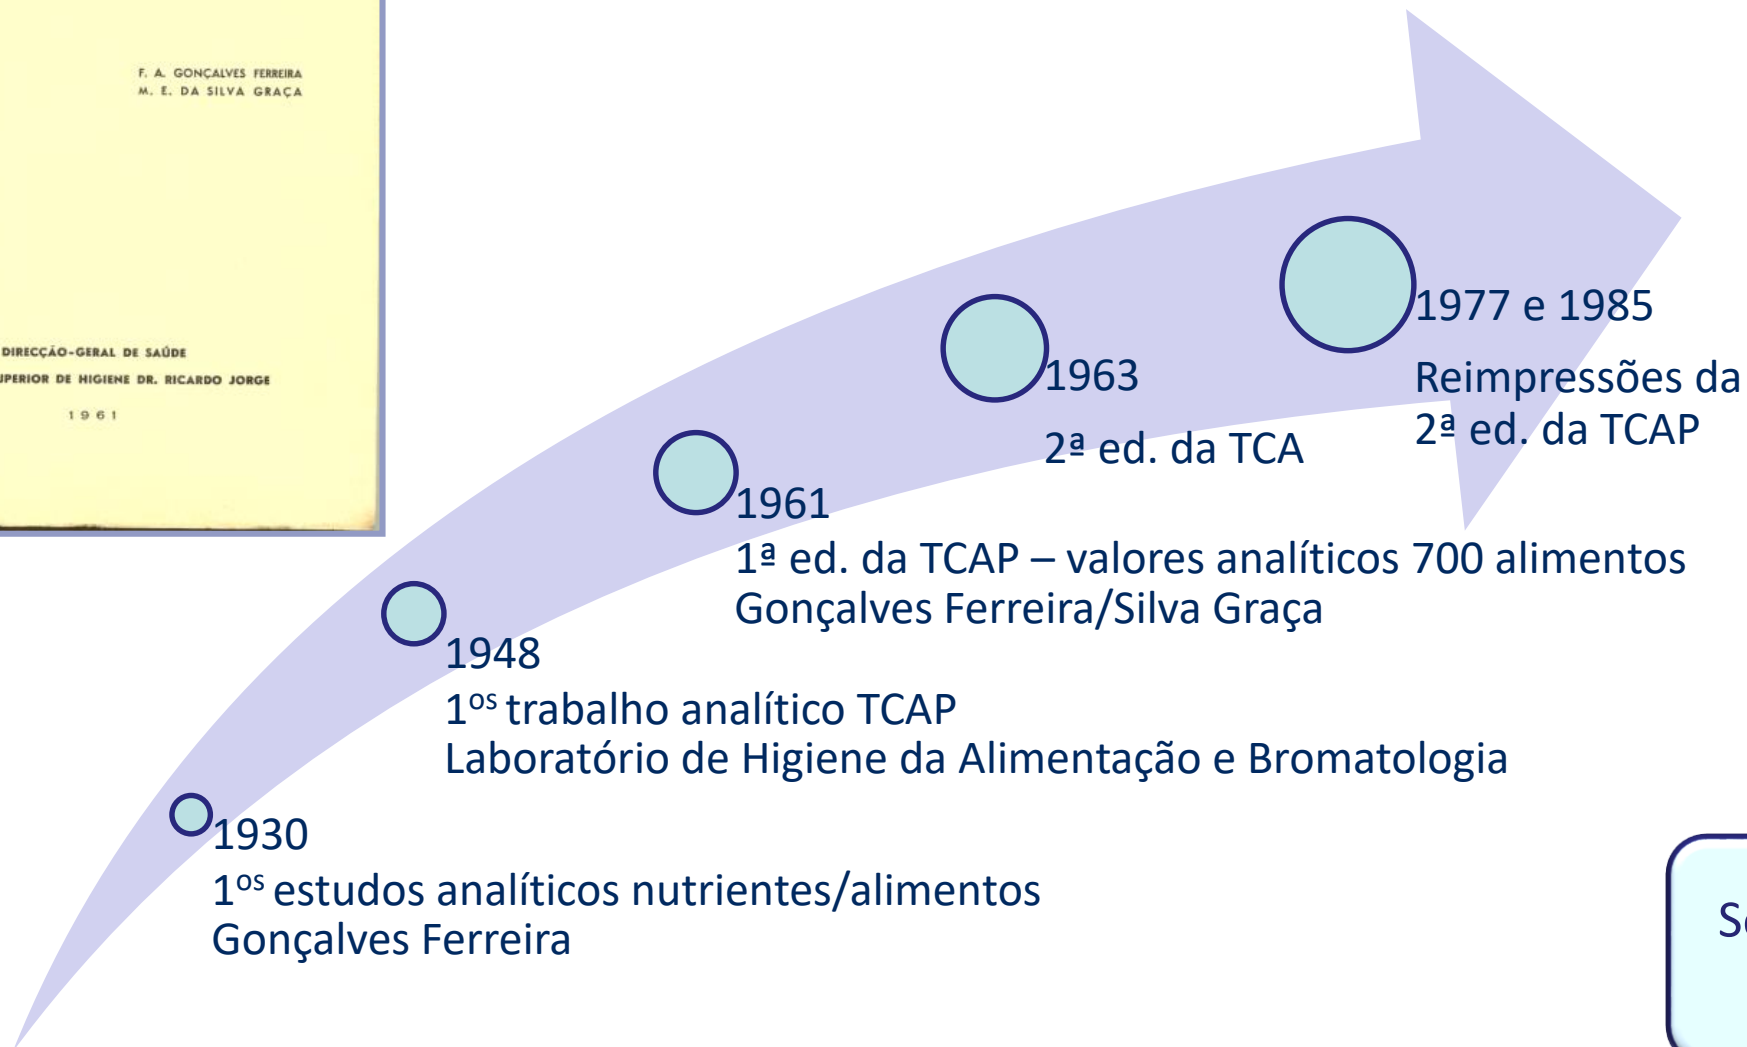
F. A. GONÇALVES FERREIRA
M. E. DA SILVA GRAÇA

DIRECÇÃO-GERAL DE SAÚDE
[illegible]PERIOR DE HIGIENE DR. RICARDO JORGE
1961

1977 e 1985
Reimpressões da 2ª ed. da TCAP

1963
2ª ed. da TCA

1961
1ª ed. da TCAP – valores analíticos 700 alimentos
Gonçalves Ferreira/Silva Graça

1948
$1^{os}$ trabalho analítico TCAP
Laboratório de Higiene da Alimentação e Bromatologia

1930
$1^{os}$ estudos analíticos nutrientes/alimentos
Gonçalves Ferreira

S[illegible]